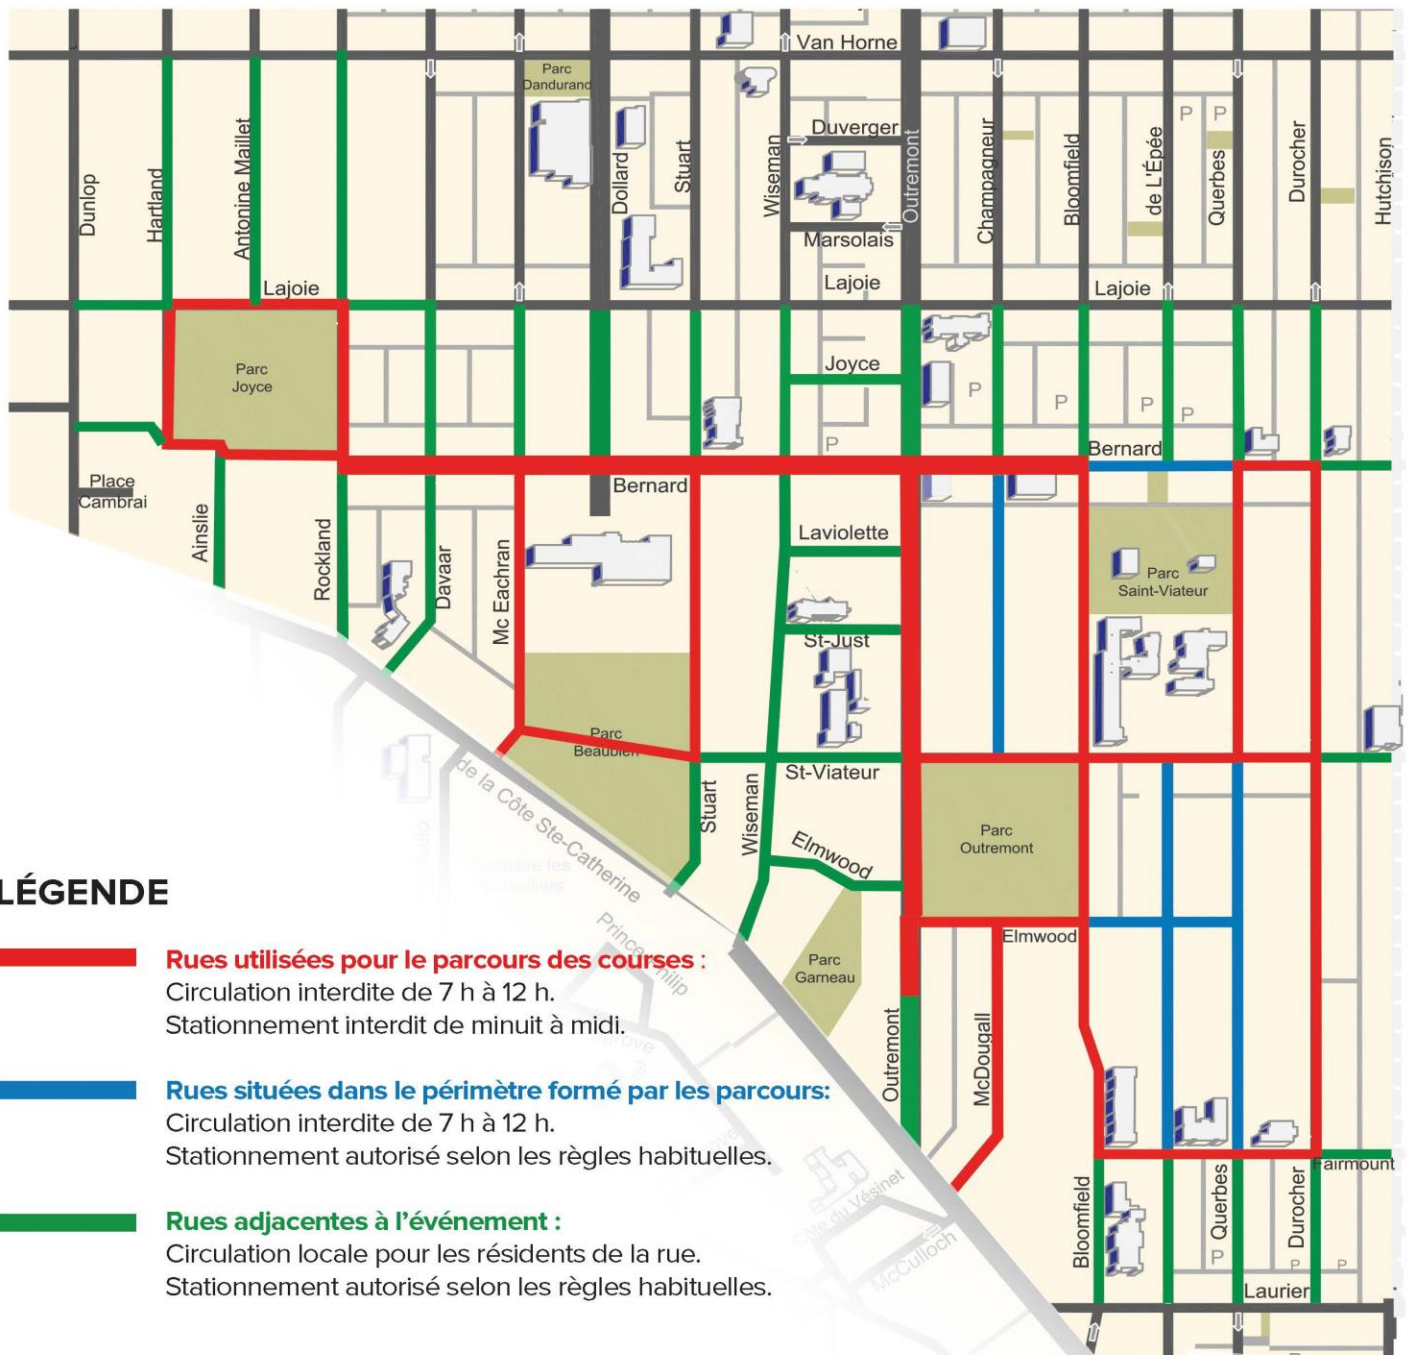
Van Horne
Parc Dandurand
Duverger
Marsolais
Dunlop
Hartland
Antonine Maillet
Dollard
Stuart
Wiseman
Outremont
Champagneur
Bloomfield
de L'Épée
Querbes
Durocher
Hutchison
P P
Lajoie
Lajoie
Lajoie
Parc Joyce
Joyce
P
P
P
P
P
Bernard
Bernard
Place Cambrai
Ainslie
Rockland
Davaar
Mc Eachran
Laviolette
St-Just
Parc Saint-Viateur
Parc Beaubien
St-Viateur
Stuart
Wiseman
de la Côte Ste-Catherine
Elmwood
Parc Outremont
Elmwood
Parc Garneau
Outremont
McDougall
Fairmount
Bloomfield
Querbes
Durocher
P
P
P
Laurier
Prince Philip
Vésinet
McCulloch

LÉGENDE

Rues utilisées pour le parcours des courses :
Circulation interdite de 7 h à 12 h.
Stationnement interdit de minuit à midi.

Rues situées dans le périmètre formé par les parcours:
Circulation interdite de 7 h à 12 h.
Stationnement autorisé selon les règles habituelles.

Rues adjacentes à l'événement :
Circulation locale pour les résidents de la rue.
Stationnement autorisé selon les règles habituelles.